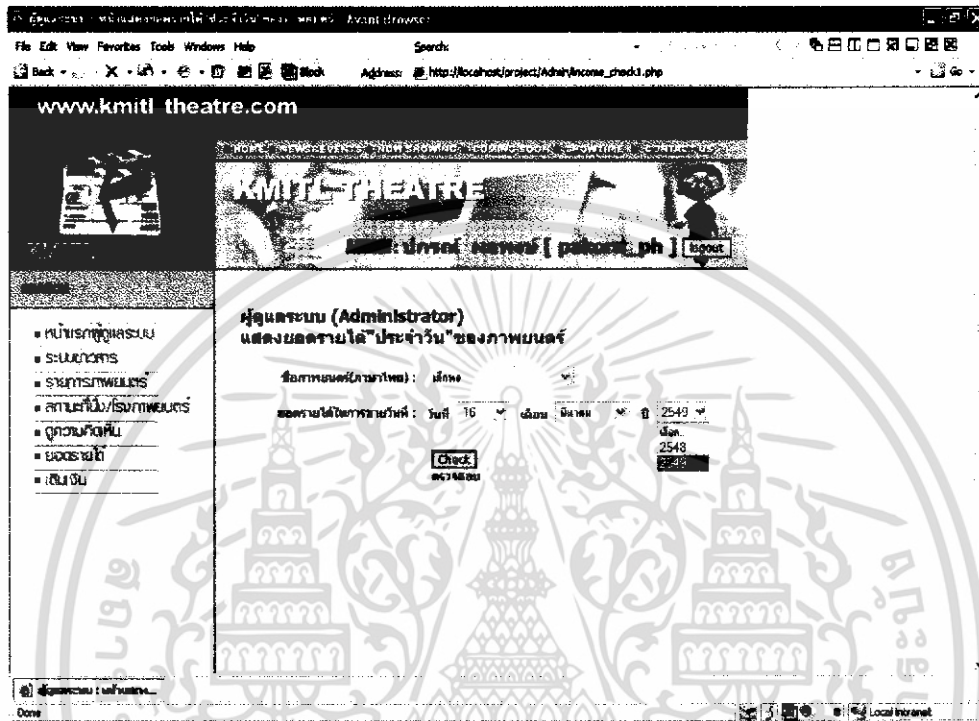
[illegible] Avant Browser

File Edit View Favorites Tools Windows Help

Search:

Back X Block Address: http://localhost/project/Admin/income_check1.php

Go

www.kmitl theatre.com

HOME NEWS&EVENTS NOW SHOWING TICKET&BOOK SHOWTIMES CONTACT US

KMITL THEATRE

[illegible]: ปกรณ์ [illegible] [ pakorn_ph ] logout

ผู้ดูแลระบบ (Administrator)
แสดงยอดรายได้"ประจำวัน"ของภาพยนตร์

• หน้าแรกผู้ดูแลระบบ
• ระบบข่าวสาร
• รายการภาพยนตร์
• ตารางฉาย/โรงภาพยนตร์
• ดูความคิดเห็น
• ยอดรายได้
• เติมเงิน

ชื่อภาพยนตร์(ภาษาไทย) : เลือก

ยอดรายได้ในการรายวันที่ : วันที่ 16 เดือน มีนาคม ปี 2549

เลือก
2548
2549

Check
ตรวจสอบ

ผู้ดูแลระบบ : หน้าแรก...

Done

Local intranet